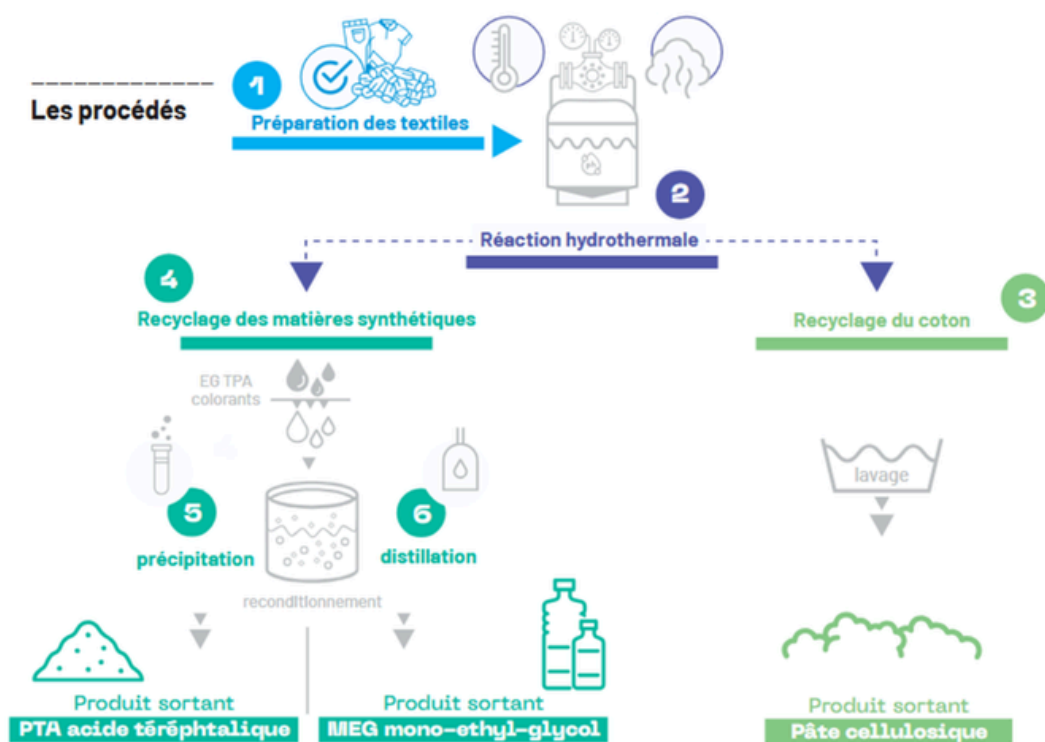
Les procédés

1
Préparation des textiles

2
Réaction hydrothermale

4
Recyclage des matières synthétiques

3
Recyclage du coton

EG TPA
colorants

5
précipitation

6
distillation

reconditionnement

lavage

Produit sortant
PTA acide téréphtalique

Produit sortant
MEG mono-ethyl-glycol

Produit sortant
Pâte cellulosique